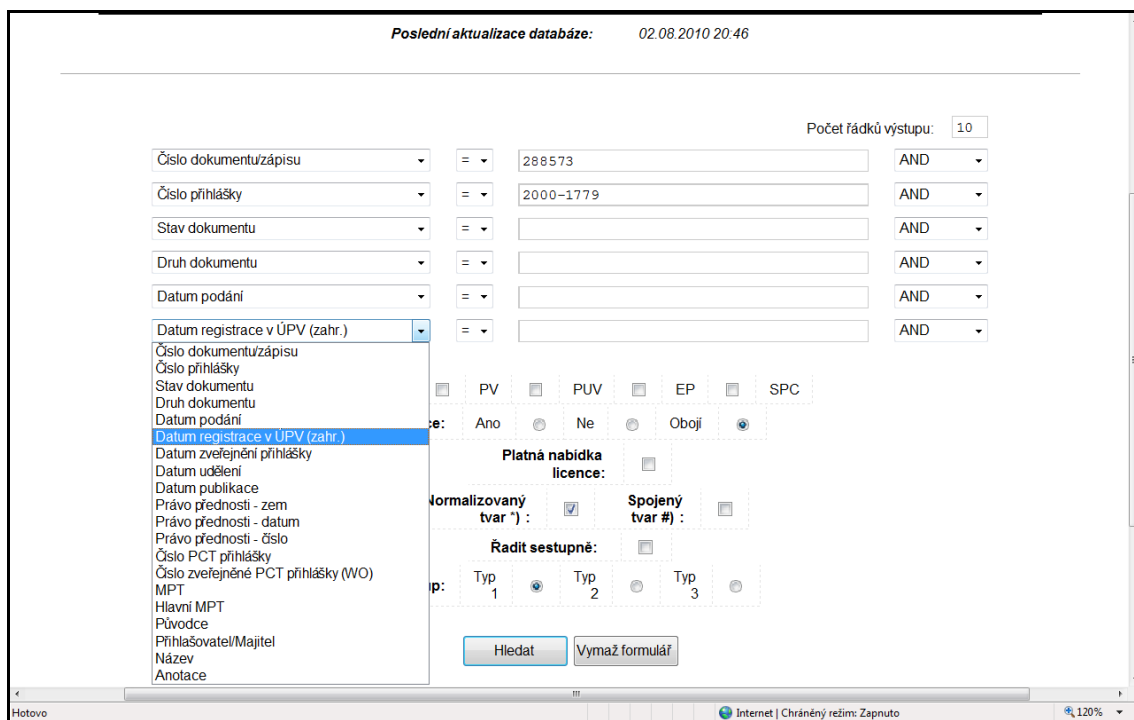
Poslední aktualizace databáze: 02.08.2010 20:46

Počet řádků výstupu: 10

Číslo dokumentu/zápisu = 288573 AND
Číslo přihlášky = 2000-1779 AND
Stav dokumentu = AND
Druh dokumentu = AND
Datum podání = AND
Datum registrace v ÚPV (zahr.) = AND

Číslo dokumentu/zápisu
Číslo přihlášky
Stav dokumentu
Druh dokumentu
Datum podání
Datum registrace v ÚPV (zahr.)
Datum zveřejnění přihlášky
Datum udělení
Datum publikace
Právo přednosti - zem
Právo přednosti - datum
Právo přednosti - číslo
Číslo PCT přihlášky
Číslo zveřejněné PCT přihlášky (WO)
MPT
Hlavní MPT
Původce
Přihlašovatel/Majitel
Název
Anotace

PV PUV EP SPC

ce: Ano Ne Obojí

Platná nabídka licence:

Normalizovaný tvar *) : Spojený tvar #) :

Řadit sestupně:

p: Typ 1 Typ 2 Typ 3

Hledat Vymaž formulář

Hotovo Internet | Chráněný režim: Zapnuto 120%